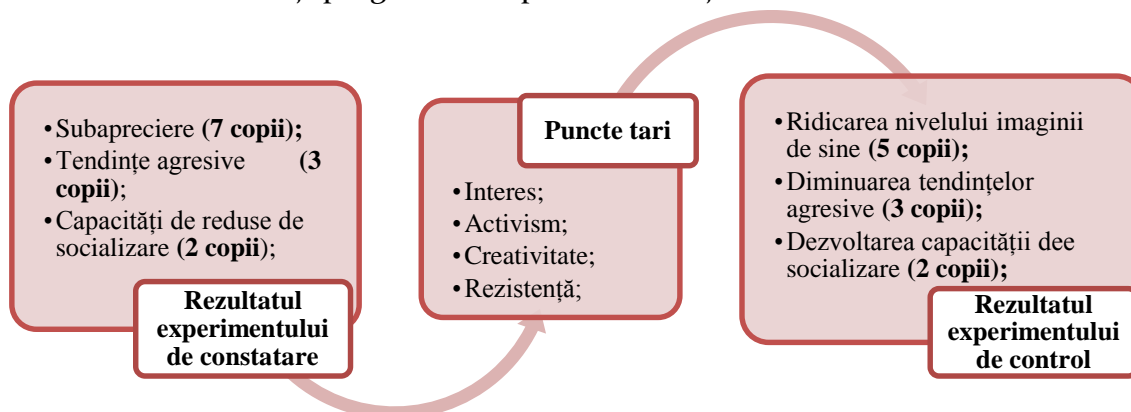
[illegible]

• Subapreciere **(7 copii);**
• Tendințe agresive **(3 copii**);
• Capacități de reduse de socializare **(2 copii**);

**Rezultatul experimentului de constatare**

**Puncte tari**

• Interes;
• Activism;
• Creativitate;
• Rezistență;

• Ridicarea nivelului imaginii de sine **(5 copii);**
• Diminuarea tendințelor agresive **(3 copii);**
• Dezvoltarea capacității dee socializare **(2 copii);**

**Rezultatul experimentului de control**